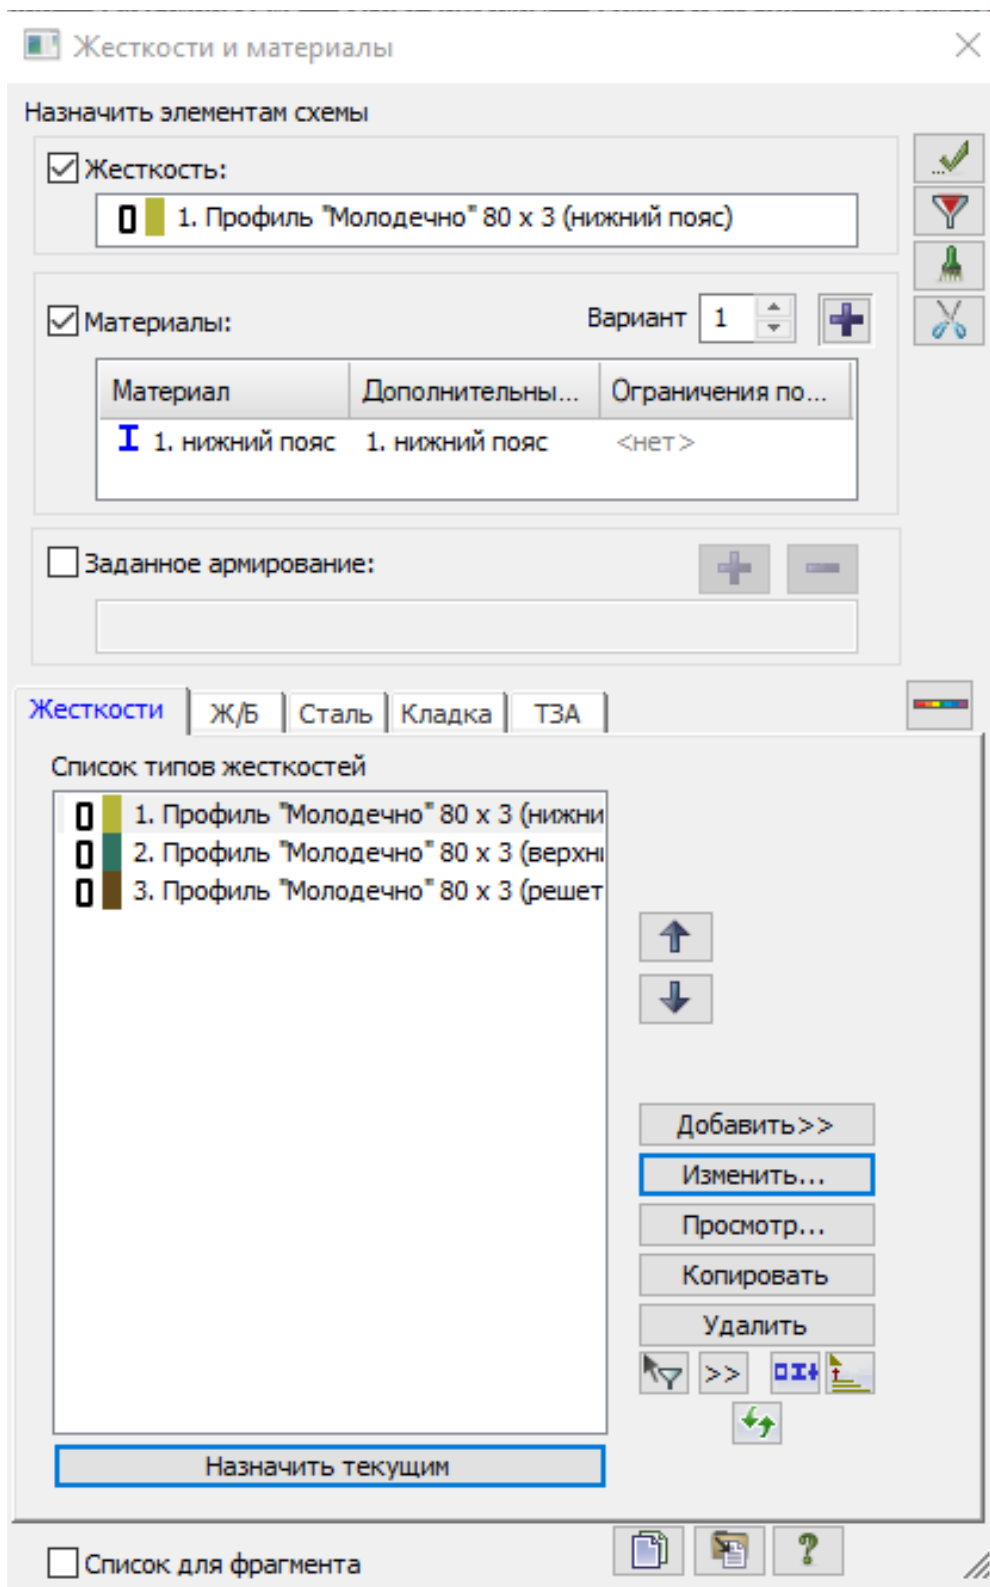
Жесткости и материалы

Назначить элементам схемы

Жесткость:

1. Профиль "Молодечно" 80 x 3 (нижний пояс)

Материалы:

Вариант 1

| Материал | Дополнительны... | Ограничения по... |
|---|---|---|
| 1. нижний пояс | 1. нижний пояс | <нет> |

Заданное армирование:

Жесткости Ж/Б Сталь Кладка ТЗА

Список типов жесткостей

1. Профиль "Молодечно" 80 x 3 (нижни
2. Профиль "Молодечно" 80 x 3 (верхн
3. Профиль "Молодечно" 80 x 3 (решет

Добавить>>
Изменить...
Просмотр...
Копировать
Удалить
>>

Назначить текущим

Список для фрагмента